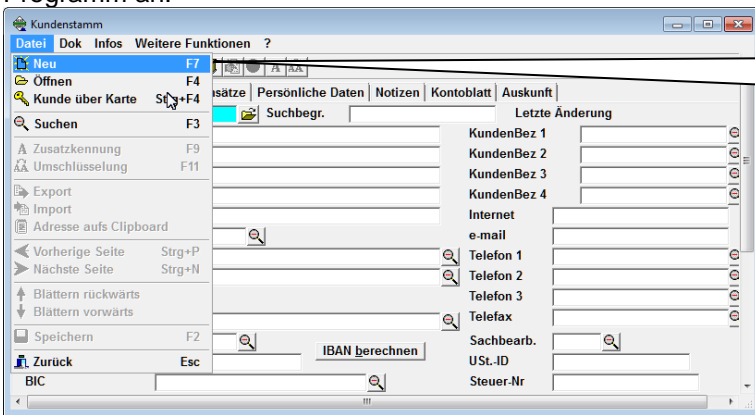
Programm an.

Kundenstamm

Datei Dok Infos Weitere Funktionen ?

Neu F7
Öffnen F4
Kunde über Karte Strg+F4
Suchen F3
Zusatzkennung F9
Umschlüsselung F11
Export
Import
Adresse aufs Clipboard
Vorherige Seite Strg+P
Nächste Seite Strg+N
Blättern rückwärts
Blättern vorwärts
Speichern F2
Zurück Esc

sätze | Persönliche Daten | Notizen | Kontoblatt | Auskunft

Suchbegr.
Letzte Änderung
KundenBez 1
KundenBez 2
KundenBez 3
KundenBez 4
Internet
e-mail
Telefon 1
Telefon 2
Telefon 3
Telefax
Sachbearb.
IBAN berechnen
USt.-ID
BIC
Steuer-Nr